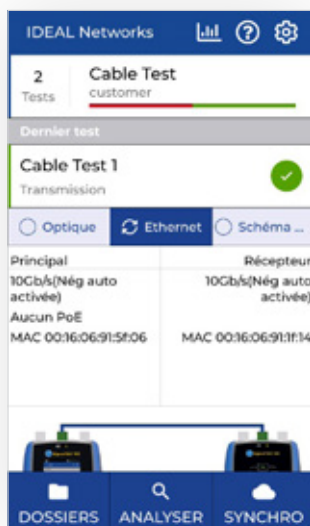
IDEAL Networks

2
Tests

Cable Test
customer

Dernier test

Cable Test 1
Transmission

Optique
Ethernet
Schéma ...

Principal
10Gb/s(Nég auto activée)
Aucun PoE
MAC 00:16:06:91:5f:06

Récepteur
10Gb/s(Nég auto activée)
MAC 00:16:06:91:1f:14

DOSSIERS
ANALYSER
SYNCHRO